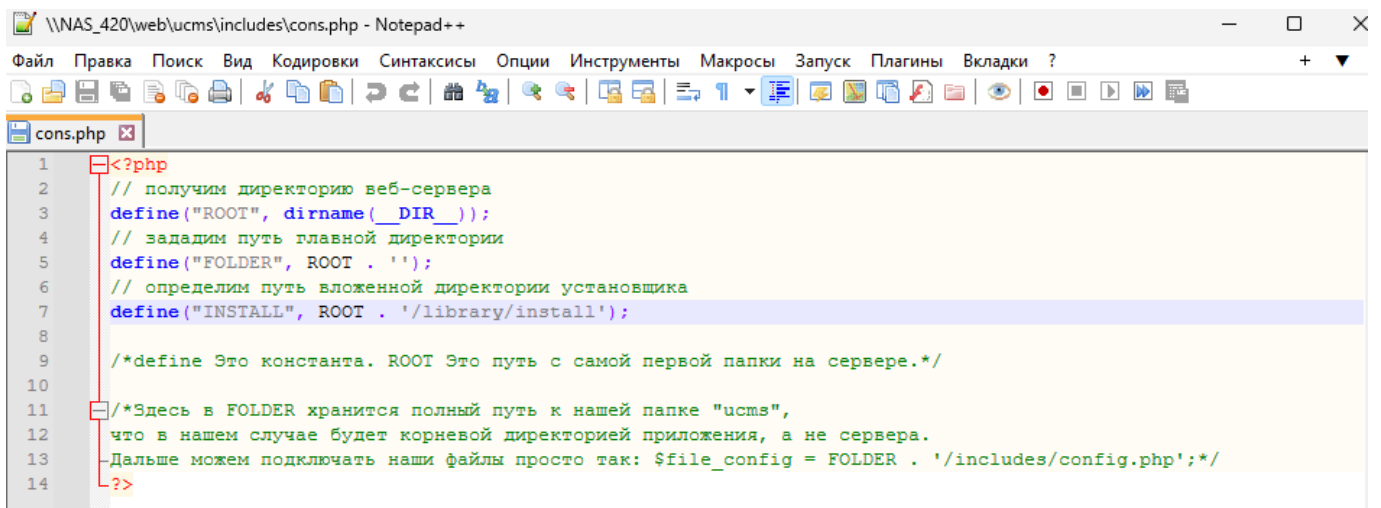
\\NAS_420\web\ucms\includes\cons.php - Notepad++

Файл Правка Поиск Вид Кодировки Синтаксисы Опции Инструменты Макросы Запуск Плагины Вкладки ?

+ ▼

cons.php

1 <?php
2 // получим директорию веб-сервера
3 define("ROOT", dirname(__DIR__));
4 // зададим путь главной директории
5 define("FOLDER", ROOT . '');
6 // определим путь вложенной директории установщика
7 define("INSTALL", ROOT . '/library/install');
8
9 /*define Это константа. ROOT Это путь с самой первой папки на сервере.*/
10
11 /*Здесь в FOLDER хранится полный путь к нашей папке "ucms",
12 что в нашем случае будет корневой директорией приложения, а не сервера.
13 Дальше можем подключать наши файлы просто так: $file_config = FOLDER . '/includes/config.php';*/
14 ?>